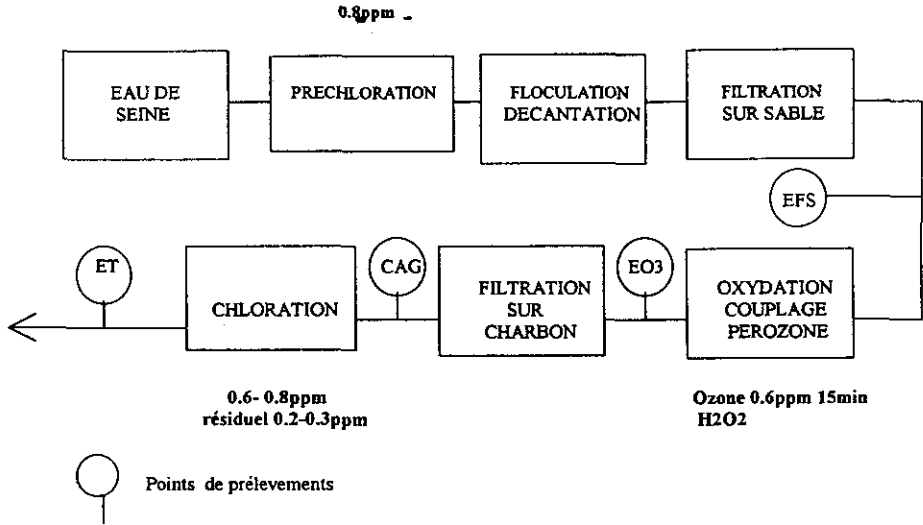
0.8ppm

EAU DE SEINE

PRECHLORATION

FLOCULATION DECANTATION

FILTRATION SUR SABLE

EFS

ET

CHLORATION

CAG

FILTRATION SUR CHARBON

EO3

OXYDATION COUPLAGE PEROZONE

0.6- 0.8ppm
résiduel 0.2-0.3ppm

Ozone 0.6ppm 15min
H2O2

Points de prélevements